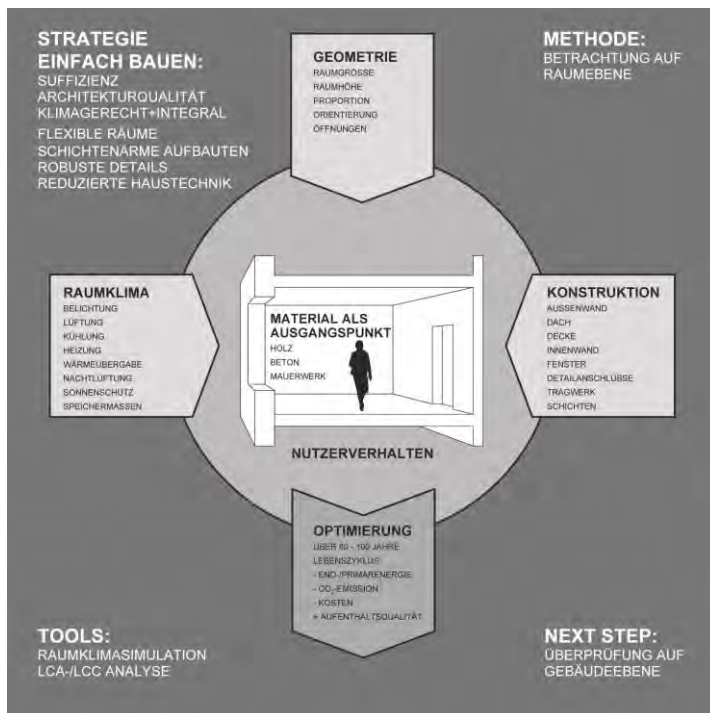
STRATEGIE EINFACH BAUEN:
SUFFIZIENZ
ARCHITEKTURQUALITÄT
KLIMAGERECHT+INTEGRAL
FLEXIBLE RÄUME
SCHICHTENARME AUFBAUTEN
ROBUSTE DETAILS
REDUZIERTE HAUSTECHNIK

GEOMETRIE
RAUMGRÖSSE
RAUMHÖHE
PROPORTION
ORIENTIERUNG
ÖFFNUNGEN

METHODE:
BETRACHTUNG AUF RAUMEBENE

RAUMKLIMA
BELICHTUNG
LÜFTUNG
KÜHLUNG
HEIZUNG
WÄRMEÜBERGABE
NACHTLÜFTUNG
SONNENSCHUTZ
SPEICHERMASSEN

MATERIAL ALS AUSGANGSPUNKT
HOLZ
BETON
MAUERWERK

KONSTRUKTION
AUSSENWAND
DACH
DECKE
INNENWAND
FENSTER
DETAILANSCHLÜSSE
TRAGWERK
SCHICHTEN

NUTZERVERHALTEN

OPTIMIERUNG
ÜBER 80 - 100 JAHRE
LEBENSZYKLUS:
- END-/PRIMÄRENERGIE
- $CO_2$-EMISSION
- KOSTEN
+ AUFENTHALTSQUALITÄT

TOOLS:
RAUMKLIMASIMULATION
LCA-/LCC ANALYSE

NEXT STEP:
ÜBERPRÜFUNG AUF GEBÄUDEEBENE